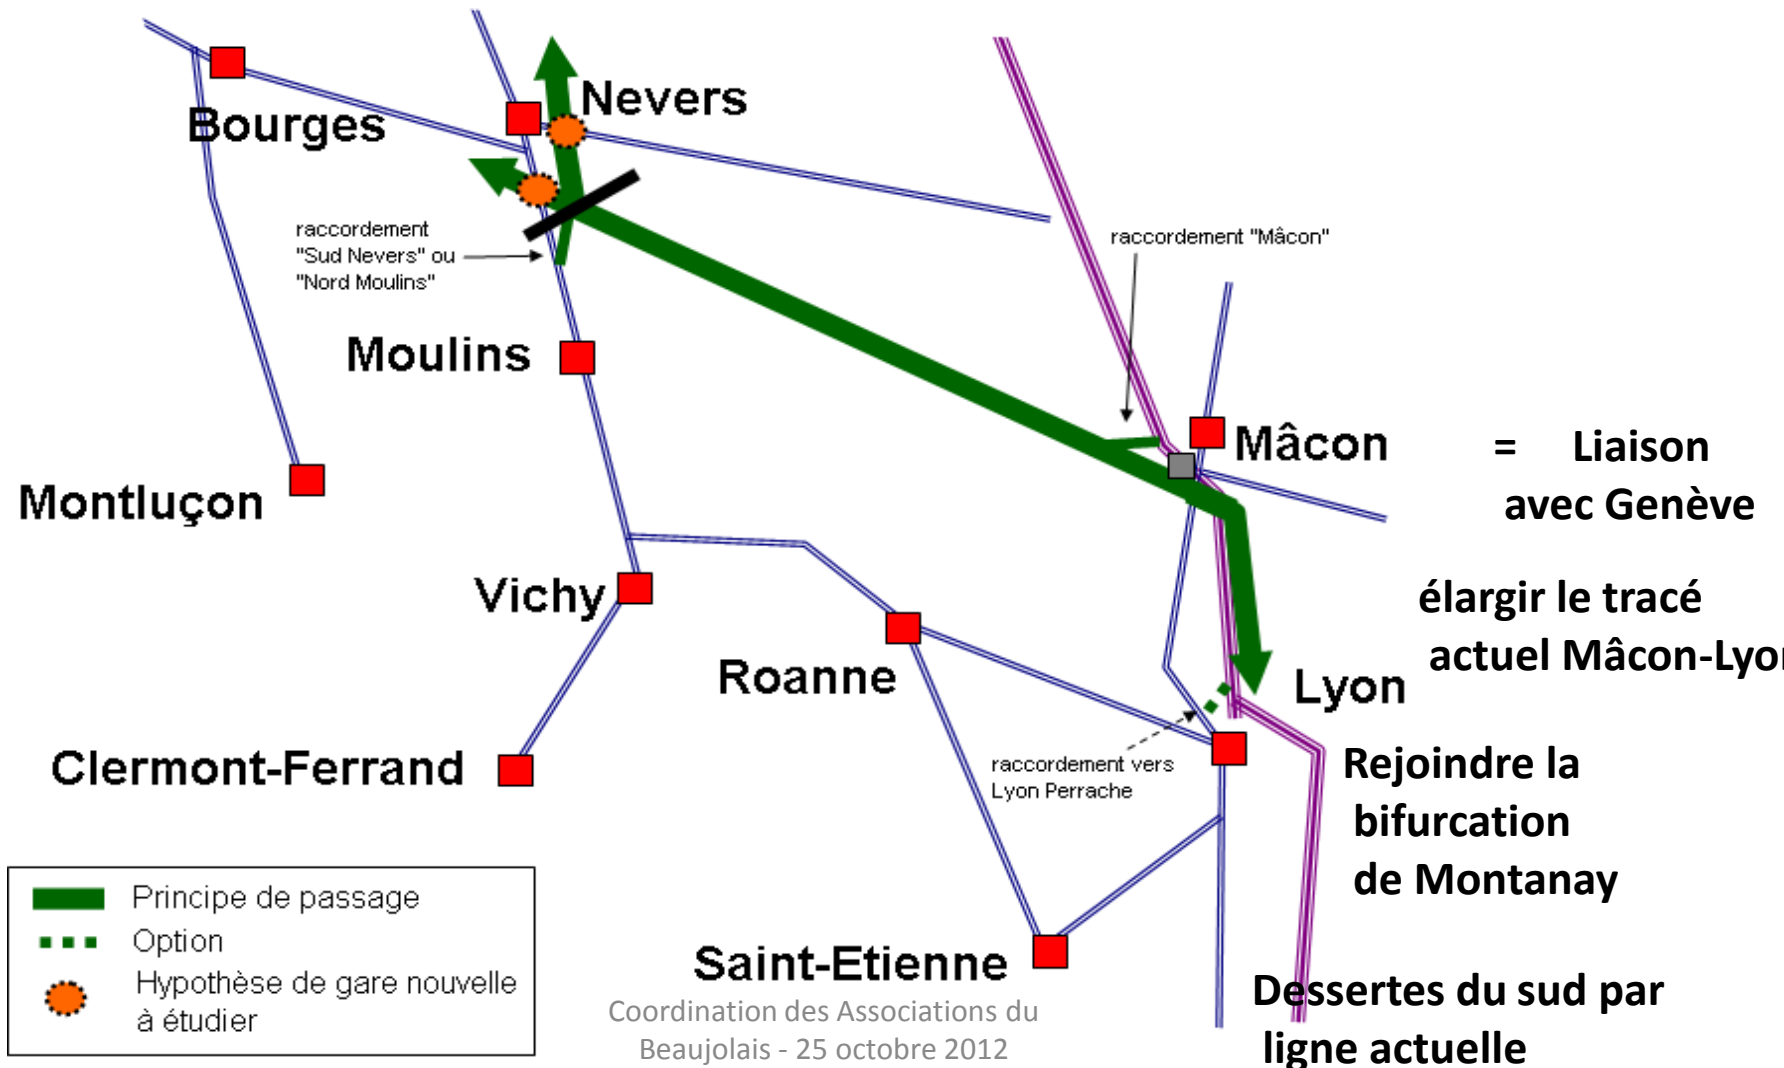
Bourges

Nevers

raccordement "Sud Nevers" ou "Nord Moulins"

raccordement "Mâcon"

Moulins

Mâcon

= Liaison avec Genève

Montluçon

Vichy

élargir le tracé actuel Mâcon-Lyo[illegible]

Roanne

Lyon

Clermont-Ferrand

raccordement vers Lyon Perrache

Rejoindre la bifurcation de Montanay

Principe de passage

Option

Hypothèse de gare nouvelle à étudier

Saint-Etienne

Coordination des Associations du Beaujolais - 25 octobre 2012

Dessertes du sud par ligne actuelle